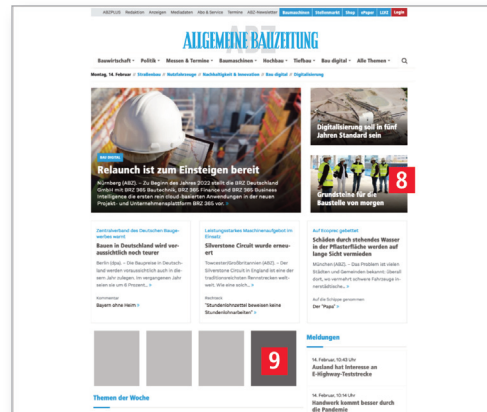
ABZPLUS Notizplan Anzeigen Mediadaten Abo & Service Termine ABZ-Newsletter Baumaschinen Stellenmarkt Shop ePaper LEXI Login

ALLGEMEINE BAUZEITUNG

Bauwirtschaft Politik Messen & Termine Baumaschinen Nachbau Tiefbau Bau digital Alle Themen

Montag, 14. Februar | Straßenbau | Nutzfahrzeuge | Nachhaltigkeit & Innovation | Bau digital | Digitalisierung

BAU DIGITAL

Relaunch ist zum Einsteigen bereit

Nürnberg (ABZ). – Zu Beginn des Jahres 2022 stellt die BRZ Deutschland GmbH mit BRZ 365 Baustechnik, BRZ 365 Finance und BRZ 365 Business Intelligence die ersten rein cloud-basierten Anwendungen in der neuen Projekt- und Unternehmensplattform BRZ 365 vor.

Digitalisierung soll in fünf Jahren Standard sein

Grundsteine für die Baustelle von morgen

8

Zentralverband des Deutschen Baugewerbes warnt

Bauen in Deutschland wird voraussichtlich noch teurer

Berlin (dpa). – Die Baupreise in Deutschland werden voraussichtlich auch in diesem Jahr so stark steigen wie im vergangenen Jahr...

Kommentar
Bayern ohne Heim

Leistungsstarkes Maschinenaufgebot im Einsatz

Silverstone Circuit wurde erneuert

Towcester/Großbritannien (ABZ). – Der Silverstone Circuit in England ist eine der traditionsreichsten Rennstrecken weltweit. Wie eine solch...

Rechtsecke
"Stundenlohnzettel beweisen keine Stundenlohnarbeiten"

Auf Knopfen gekettet

Schäden durch stehendes Wasser in der Pflasterfläche werden auf lange Sicht vermieden

München (ABZ). – Das Problem ist vielen Städten und Gemeinden bekannt: Überall dort, wo vermehrt schwere Fahrzeuge unterwegs...

Auf die Schippe genommen
Der "Papa"

9

Meldungen

14. Februar, 10:43 Uhr
Ausland hat Interesse an E-Highway-Teststrecke

14. Februar, 10:14 Uhr
Handwerk kommt besser durch die Pandemie

Themen der Woche